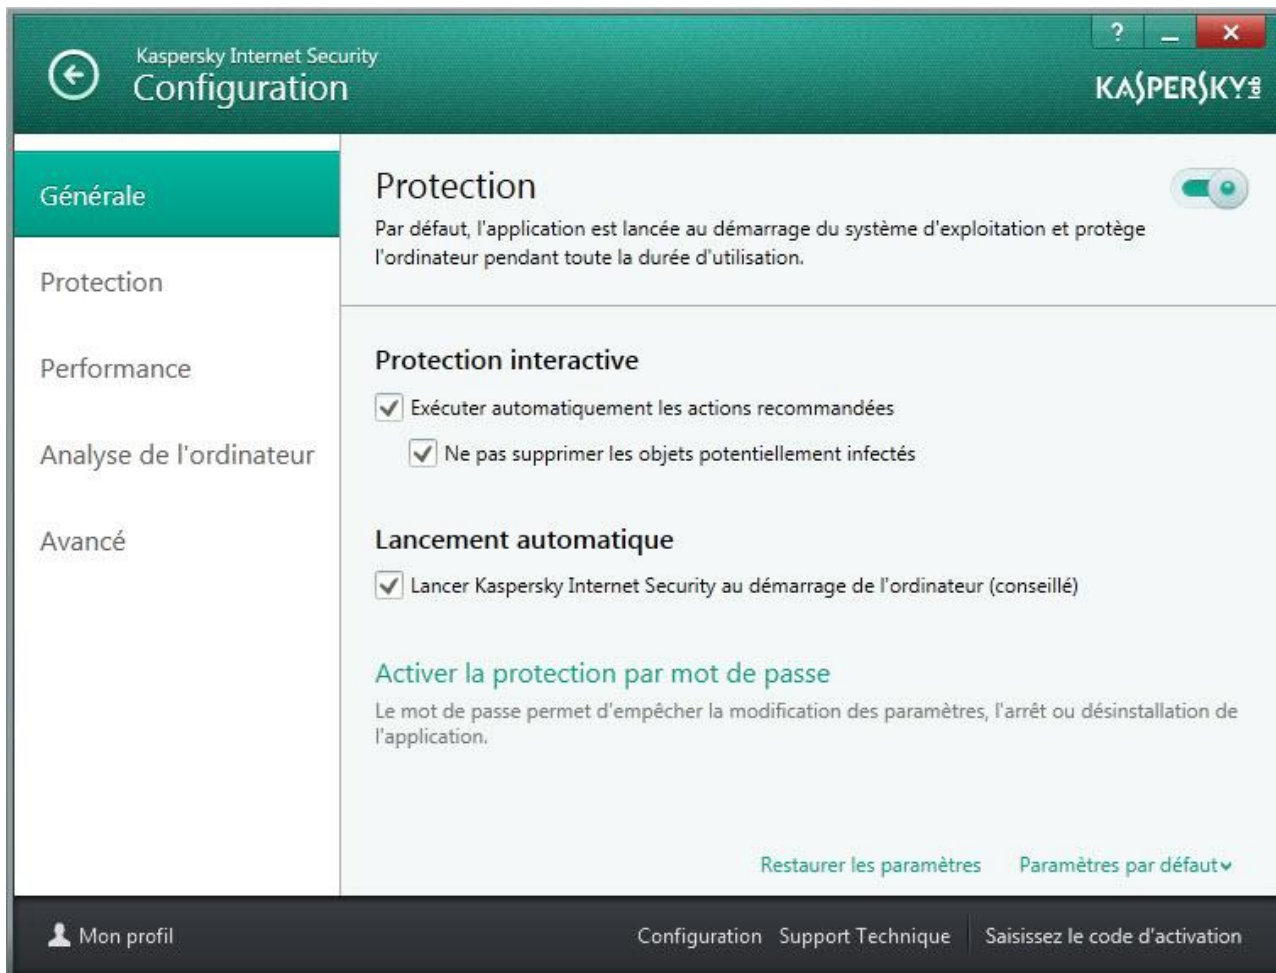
Kaspersky Internet Security
Configuration

?
_
×

KASPERSKY lab

Générale

Protection

Performance

Analyse de l'ordinateur

Avancé

Protection

Par défaut, l'application est lancée au démarrage du système d'exploitation et protège l'ordinateur pendant toute la durée d'utilisation.

Protection interactive

Exécuter automatiquement les actions recommandées

Ne pas supprimer les objets potentiellement infectés

Lancement automatique

Lancer Kaspersky Internet Security au démarrage de l'ordinateur (conseillé)

Activer la protection par mot de passe

Le mot de passe permet d'empêcher la modification des paramètres, l'arrêt ou désinstallation de l'application.

Restaurer les paramètres

Paramètres par défaut

Mon profil

Configuration

Support Technique

Saisissez le code d'activation